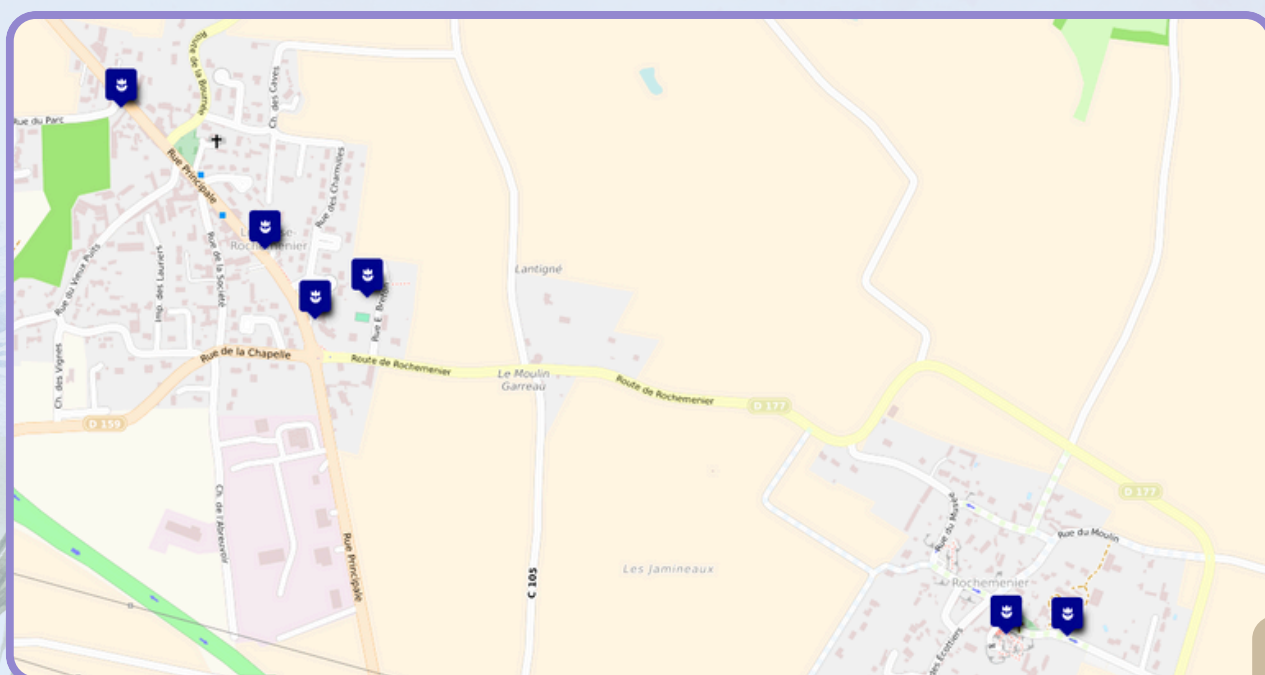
Rue du Parc
Route de la Bournée
Ch. des Caves
Rue Principale
Rue des Charmilles
Louresse-Rochemenier
Rue du Vieux Puits
Imp. des Lauriers
Rue de la Société
Rue E. Bretaud
Ch. des Vignes
Rue de la Chapelle
Route de Rochemenier
Lantigné
Le Moulin Garreau
Route de Rochemenier
D 177
D 159
Ch. de l'Abreuvoir
Rue Principale
C 105
Les Jamineaux
D 177
Rue du Moulin
Rue du Musée
Rochemenier
des Écoliers